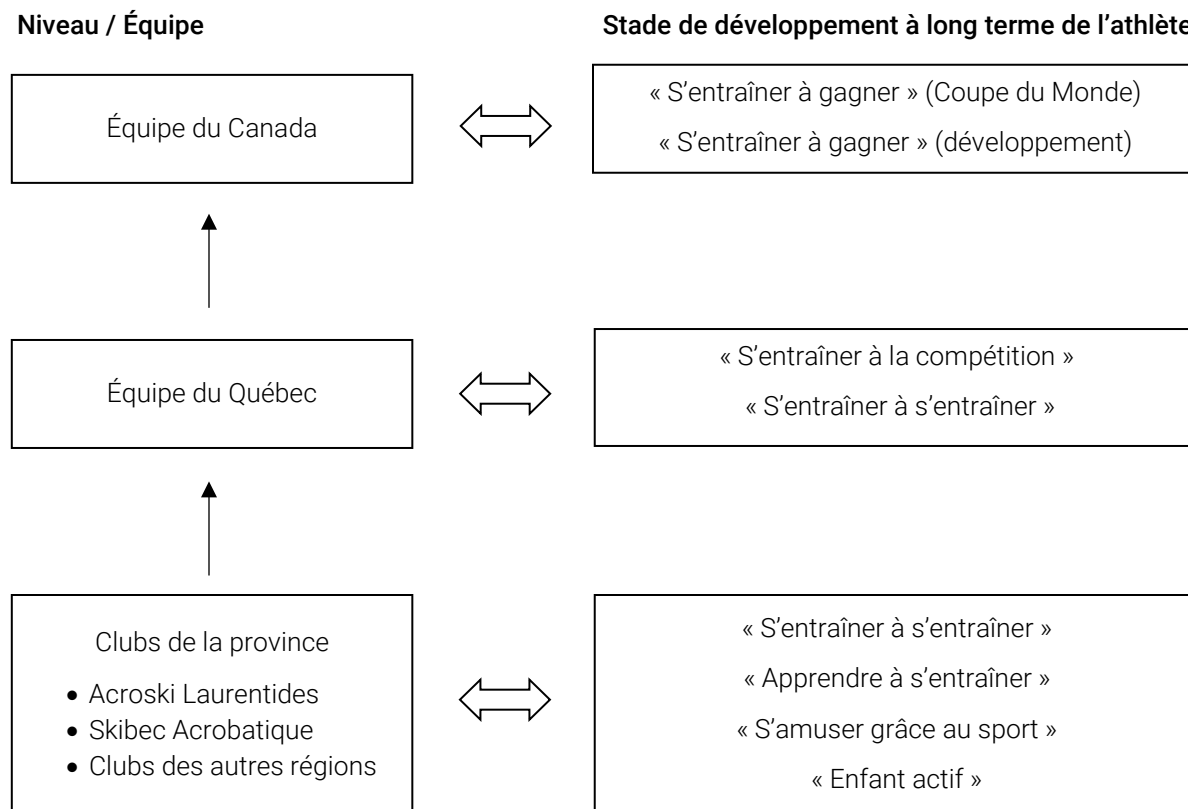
Niveau / Équipe

Stade de développement à long terme de l'athlète

Équipe du Canada

« S'entraîner à gagner » (Coupe du Monde)

« S'entraîner à gagner » (développement)

Équipe du Québec

« S'entraîner à la compétition »

« S'entraîner à s'entraîner »

Clubs de la province

- Acroski Laurentides
- Skibec Acrobatique
- Clubs des autres régions

« S'entraîner à s'entraîner »

« Apprendre à s'entraîner »

« S'amuser grâce au sport »

« Enfant actif »